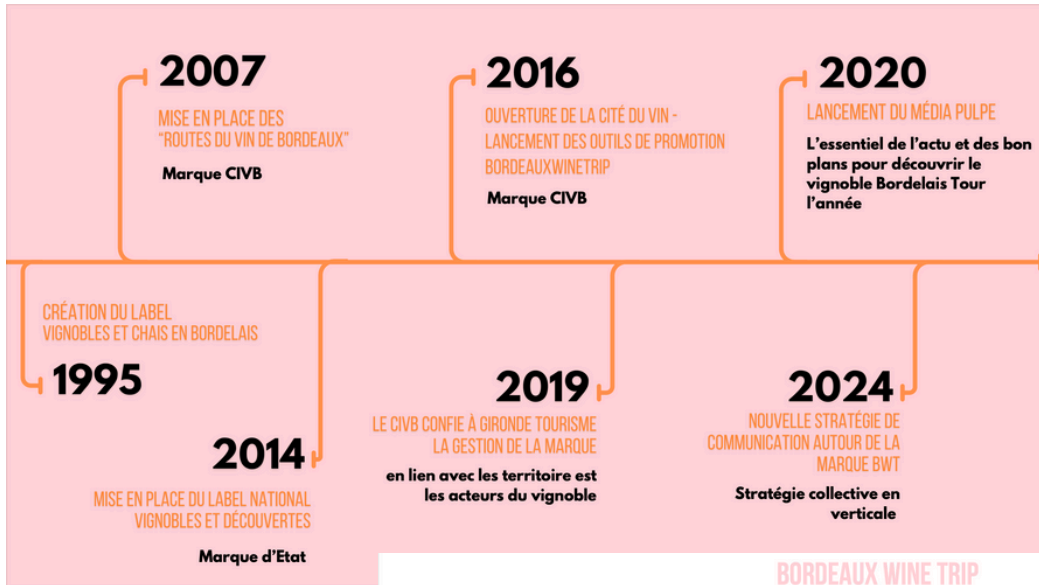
2007
MISE EN PLACE DES "ROUTES DU VIN DE BORDEAUX"
Marque CIVB

2016
OUVERTURE DE LA CITÉ DU VIN - LANCEMENT DES OUTILS DE PROMOTION BORDEAUXWINETRIP
Marque CIVB

2020
LANCEMENT DU MÉDIA PULPE
L'essentiel de l'actu et des bon plans pour découvrir le vignoble Bordelais Tour l'année

CRÉATION DU LABEL VIGNOBLES ET CHAIS EN BORDELAIS
1995

2014
MISE EN PLACE DU LABEL NATIONAL VIGNOBLES ET DÉCOUVERTES
Marque d'Etat

2019
LE CIVB CONFIE À GIRONDE TOURISME LA GESTION DE LA MARQUE
en lien avec les territoire est les acteurs du vignoble

2024
NOUVELLE STRATÉGIE DE COMMUNICATION AUTOUR DE LA MARQUE BWT
Stratégie collective en verticale

BORDEAUX WINE TRIP